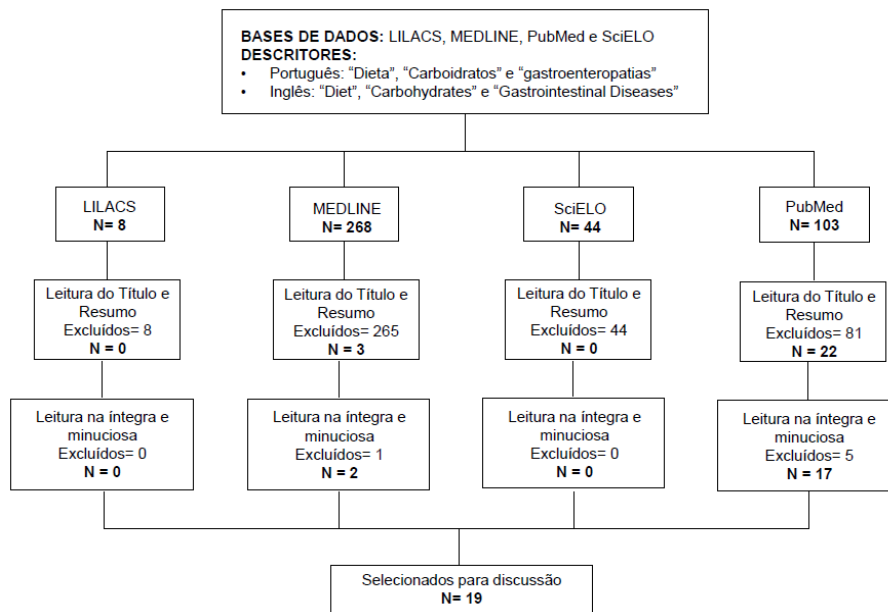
**BASES DE DADOS:** LILACS, MEDLINE, PubMed e SciELO
**DESCRITORES:**
• Português: "Dieta", "Carboidratos" e "gastroenteropatias"
• Inglês: "Diet", "Carbohydrates" e "Gastrointestinal Diseases"

LILACS
**N= 8**

Leitura do Título e Resumo
Excluídos= 8
**N = 0**

Leitura na íntegra e minuciosa
Excluídos= 0
**N = 0**

MEDLINE
**N= 268**

Leitura do Título e Resumo
Excluídos= 265
**N = 3**

Leitura na íntegra e minuciosa
Excluídos= 1
**N = 2**

SciELO
**N= 44**

Leitura do Título e Resumo
Excluídos= 44
**N = 0**

Leitura na íntegra e minuciosa
Excluídos= 0
**N = 0**

PubMed
**N= 103**

Leitura do Título e Resumo
Excluídos= 81
**N = 22**

Leitura na íntegra e minuciosa
Excluídos= 5
**N = 17**

Selecionados para discussão
**N= 19**